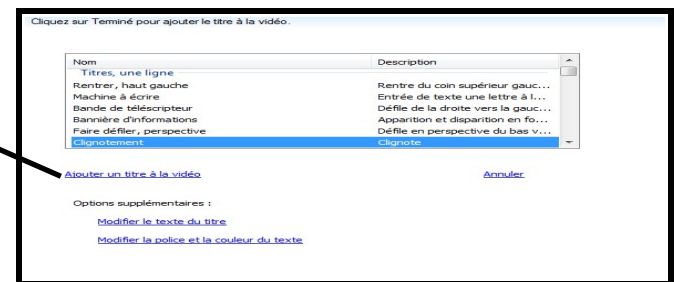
Cliquez sur Terminé pour ajouter le titre à la vidéo.

| Nom | Description |
|---|---|
| Titres, une ligne | |
| Rentrer, haut gauche | Rentre du coin supérieur gauc... |
| Machine à écrire | Entrée de texte une lettre à l... |
| Bande de téléscripteur | Défile de la droite vers la gauc... |
| Bannière d'informations | Apparition et disparition en fo... |
| Faire défiler, perspective | Défile en perspective du bas v... |
| Clignotement | Clignote |

Ajouter un titre à la vidéo

Annuler

Options supplémentaires :

Modifier le texte du titre

Modifier la police et la couleur du texte